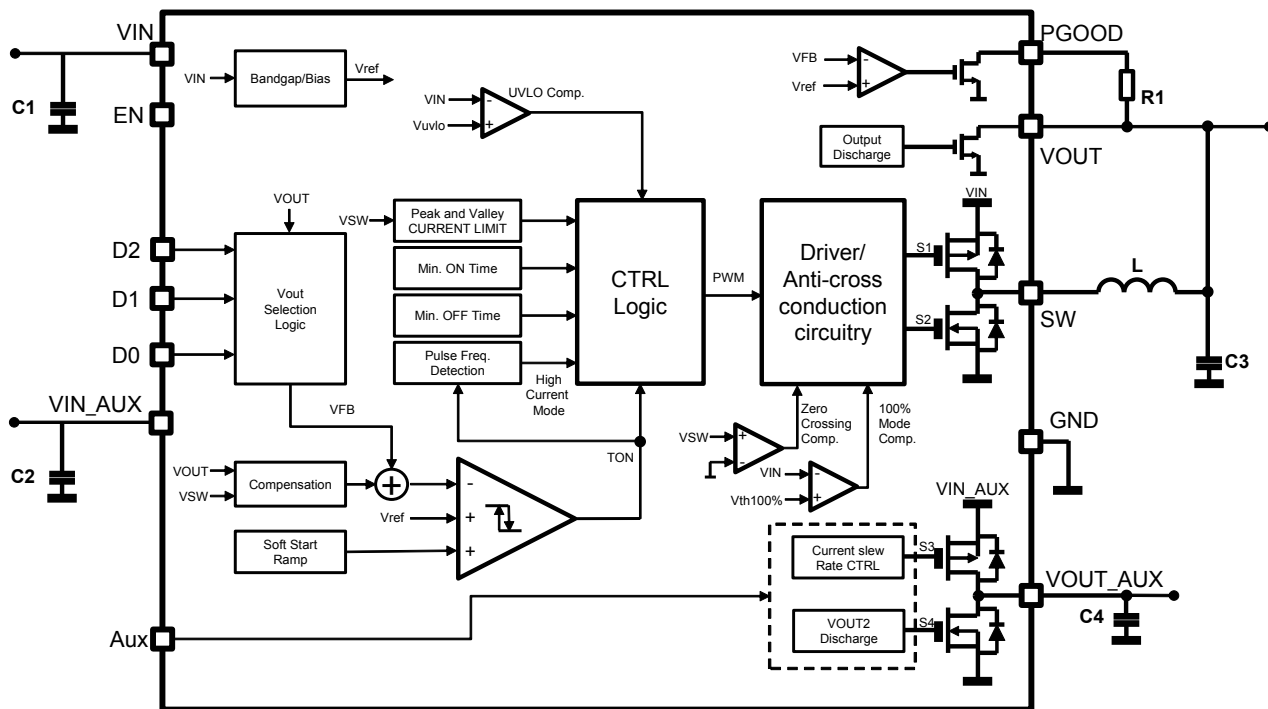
VIN
C1
EN
D2
D1
D0
VIN_AUX
C2
Aux
VIN
Bandgap/Bias
Vref
VIN
Vuvlo
UVLO Comp.
VOUT
VSW
Peak and Valley CURRENT LIMIT
Min. ON Time
Min. OFF Time
Pulse Freq. Detection
High Current Mode
Vout Selection Logic
VFB
CTRL Logic
PWM
Driver/ Anti-cross conduction circuitry
VFB
Vref
PGOOD
R1
Output Discharge
VOUT
VIN
S1
S2
L
SW
C3
VSW
Zero Crossing Comp.
100% Mode Comp.
VIN
Vth100%
GND
TON
VOUT
VSW
Compensation
Vref
Soft Start Ramp
VIN_AUX
Current slew Rate CTRL
S3
VOUT_AUX
C4
VOUT2 Discharge
S4